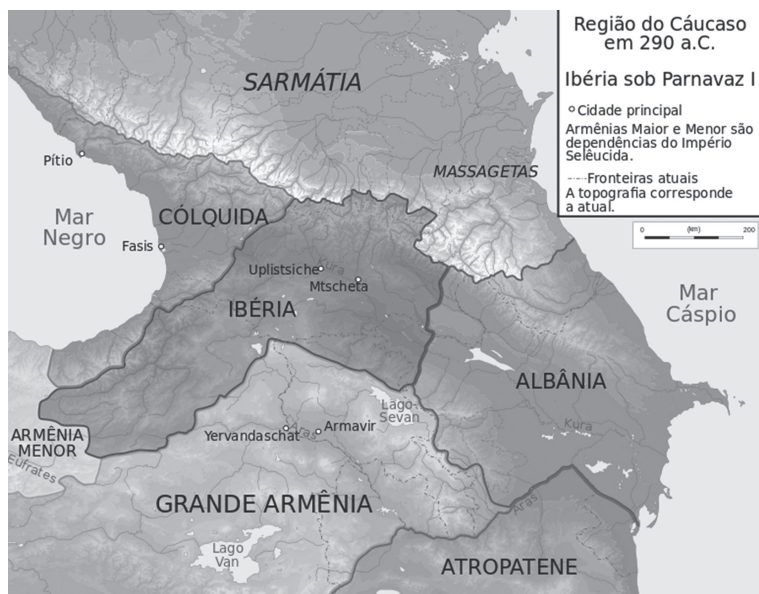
Região do Cáucaso em 290 a.C.

Ibéria sob Parnavaz I

Cidade principal

Armênias Maior e Menor são dependências do Império Selêucida.

Fronteiras atuais

A topografia corresponde a atual.

0 (km) 200

SARMÁTIA

MASSAGETAS

Pítio

Mar Negro

CÓLQUIDA

Fasis

Uplistsiche

Kura

Mtscheta

IBÉRIA

Mar Cáspio

ALBÂNIA

Lago Sevan

Kura

ARMÊNIA MENOR

Eufrates

Yervandaschat

Armavir

GRANDE ARMÊNIA

Aras

Lago Van

ATROPATENE